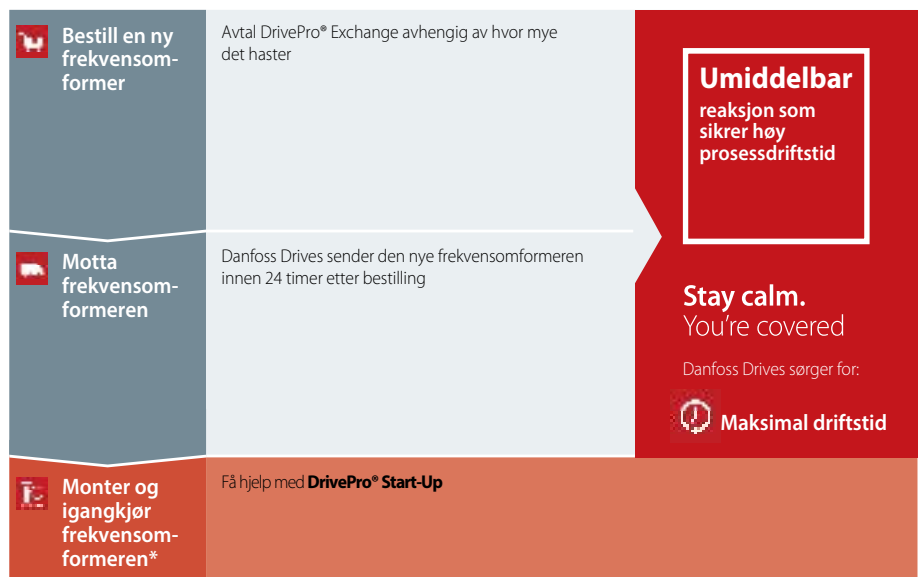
Bestill en ny frekvensomformer

Avtal DrivePro® Exchange avhengig av hvor mye det haster

Motta frekvensomformeren

Danfoss Drives sender den nye frekvensomformeren innen 24 timer etter bestilling

Monter og igangkjør frekvensomformeren*

Få hjelp med **DrivePro® Start-Up**

Umiddelbar

reaksjon som sikrer høy prosessdriftstid

Stay calm.
You're covered

Danfoss Drives sørger for:

Maksimal driftstid